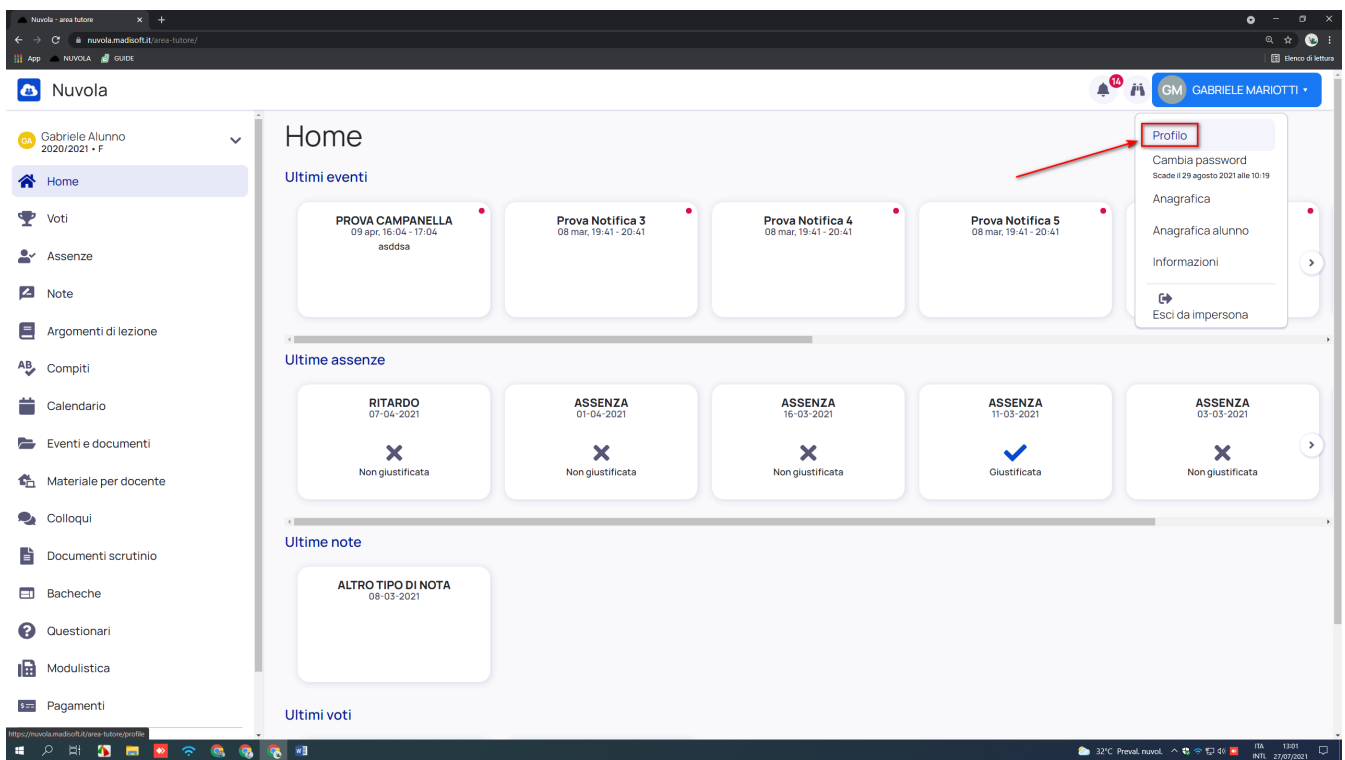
Nuvola - area tutore ×  +

nuvola.madisoft.it/area-tutore/

App  NUVOLA  GUIDE  Elenco di lettura

Nuvola

14  GM GABRIELE MARIOTTI

Profilo
Cambia password
Scade il 29 agosto 2021 alle 10:19
Anagrafica
Anagrafica alunno
Informazioni
Esci da impersona

GA Gabriele Alunno
2020/2021 • F

Home
Voti
Assenze
Note
Argomenti di lezione
Compiti
Calendario
Eventi e documenti
Materiale per docente
Colloqui
Documenti scrutinio
Bacheche
Questionari
Modulistica
Pagamenti

Home

Ultimi eventi

PROVA CAMPANELLA
09 apr, 16:04 - 17:04
asddsa

Prova Notifica 3
08 mar, 19:41 - 20:41

Prova Notifica 4
08 mar, 19:41 - 20:41

Prova Notifica 5
08 mar, 19:41 - 20:41

Ultime assenze

RITARDO
07-04-2021
Non giustificata

ASSENZA
01-04-2021
Non giustificata

ASSENZA
16-03-2021
Non giustificata

ASSENZA
11-03-2021
Giustificata

ASSENZA
03-03-2021
Non giustificata

Ultime note

ALTRO TIPO DI NOTA
08-03-2021

Ultimi voti

https://nuvola.madisoft.it/area-tutore/profile

32°C Preval. nuvol.  ITA INTL  13:01 27/07/2021